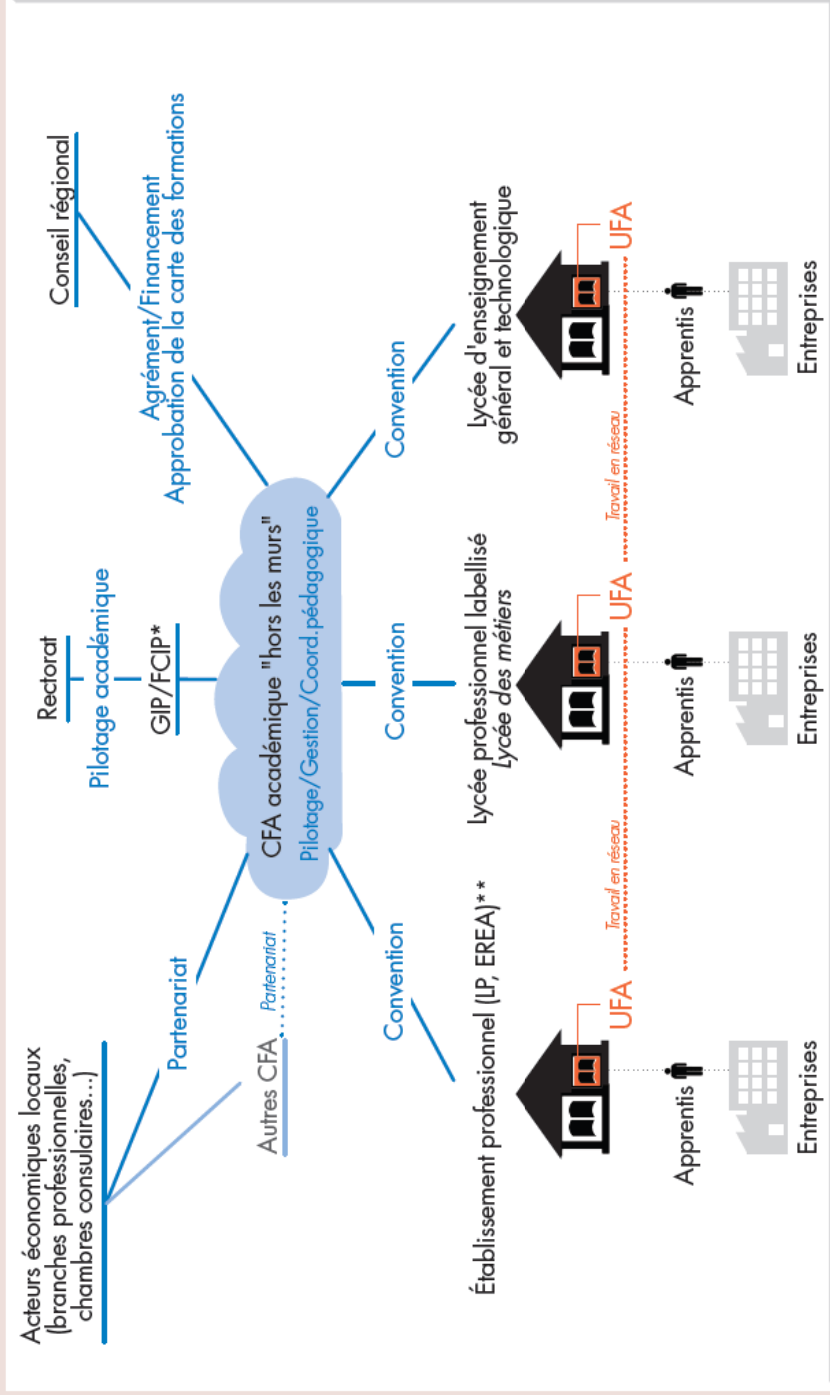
Acteurs économiques locaux (branches professionnelles, chambres consulaires...)

Partenariat

Autres CFA

Partenariat

Rectorat

Pilotage académique

GIP/FCIP*

CFA académique "hors les murs"

Pilotage/Gestion/Coord.pédagogique

Conseil régional

Agrément/Financement
Approbation de la carte des formations

Convention

Convention

Convention

Établissement professionnel (LP, EREA)**

Lycée professionnel labellisé
Lycée des métiers

Lycée d'enseignement général et technologique

UFA

Travail en réseau

UFA

Travail en réseau

UFA

Apprentis

Apprentis

Apprentis

Entreprises

Entreprises

Entreprises